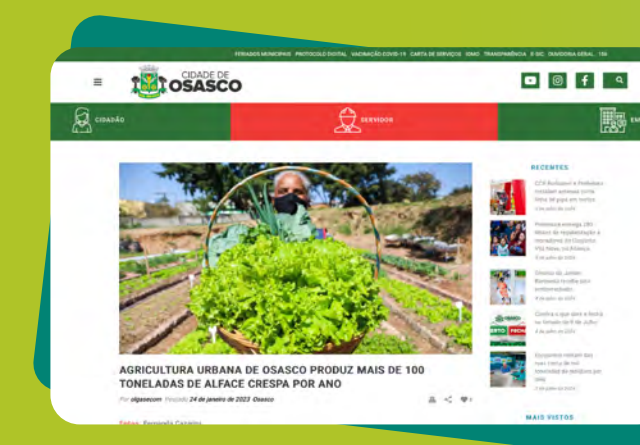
FERIADOS MUNICIPAIS PROTOCOLO DIGITAL VACINAÇÃO COVID-19 CARTA DE SERVIÇOS IDMO TRANSPARÊNCIA E-SIC OUVIDORIA GERAL 156

CIDADE DE OSASCO

CIDADÃO SERVIDOR EM

RECENTES

AGRICULTURA URBANA DE OSASCO PRODUZ MAIS DE 100 TONELADAS DE ALFACE CRESPA POR ANO

Por sligasecom Postado 24 de janeiro de 2023 Osasco

MAIS VISTOS